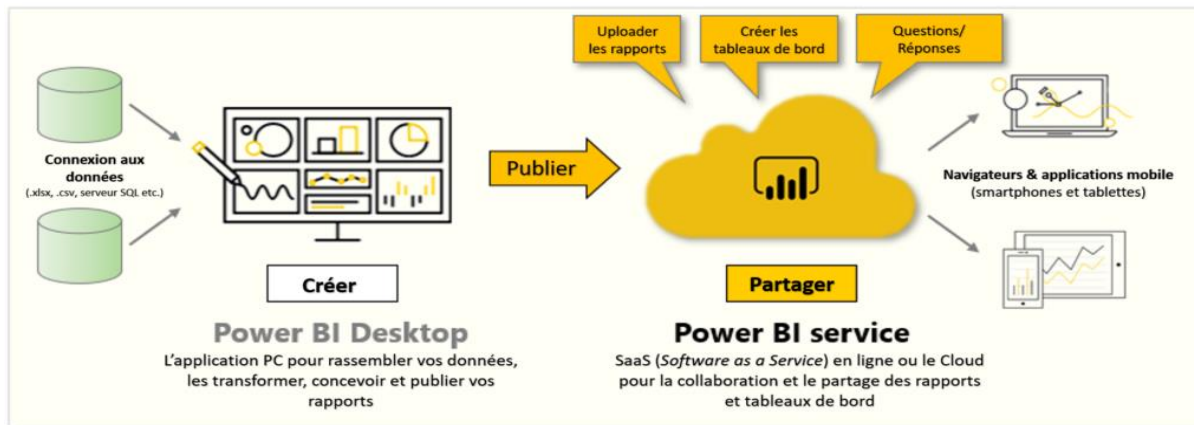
Uploader les rapports

Créer les tableaux de bord

Questions/ Réponses

Connexion aux données
(.xlsx, .csv, serveur SQL etc.)

Publier

Navigateurs & applications mobile
(smartphones et tablettes)

Créer

Partager

Power BI Desktop

L'application PC pour rassembler vos données, les transformer, concevoir et publier vos rapports

Power BI service

SaaS (*Software as a Service*) en ligne ou le Cloud pour la collaboration et le partage des rapports et tableaux de bord